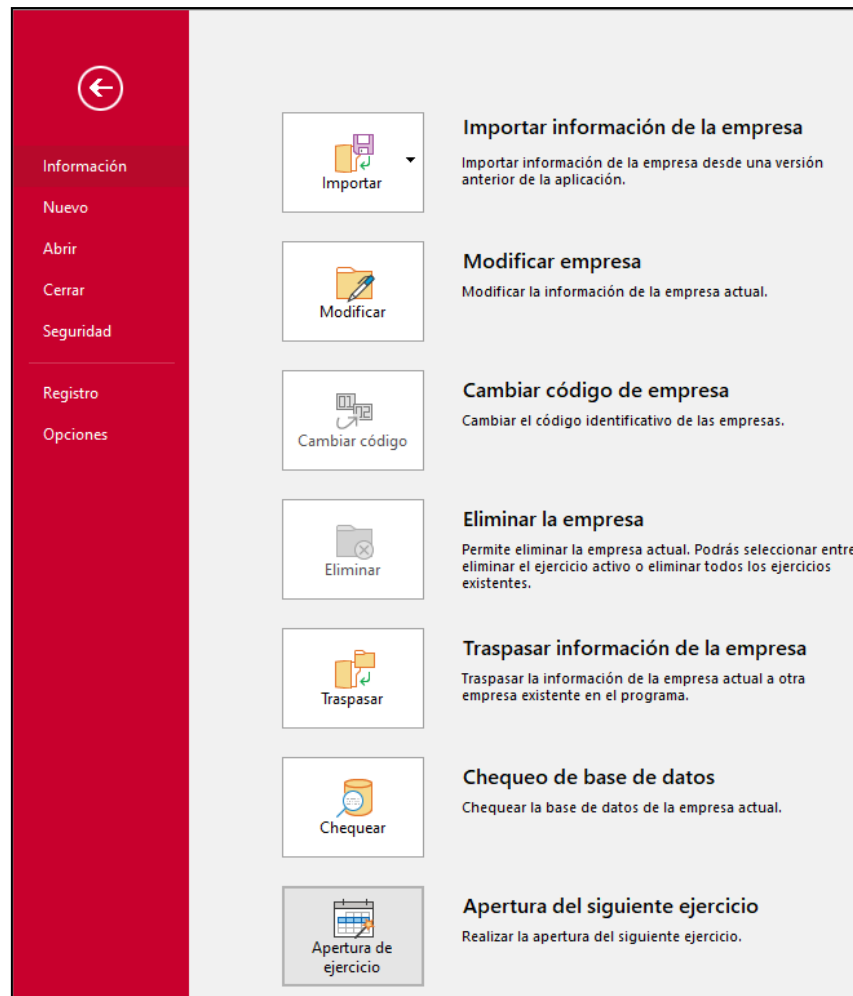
Información
Nuevo
Abrir
Cerrar
Seguridad
Registro
Opciones

Importar

Importar información de la empresa

Importar información de la empresa desde una versión anterior de la aplicación.

Modificar

Modificar empresa

Modificar la información de la empresa actual.

Cambiar código

Cambiar código de empresa

Cambiar el código identificativo de las empresas.

Eliminar

Eliminar la empresa

Permite eliminar la empresa actual. Podrás seleccionar entre eliminar el ejercicio activo o eliminar todos los ejercicios existentes.

Traspasar

Traspasar información de la empresa

Traspasar la información de la empresa actual a otra empresa existente en el programa.

Chequear

Chequeo de base de datos

Chequear la base de datos de la empresa actual.

Apertura de ejercicio

Apertura del siguiente ejercicio

Realizar la apertura del siguiente ejercicio.